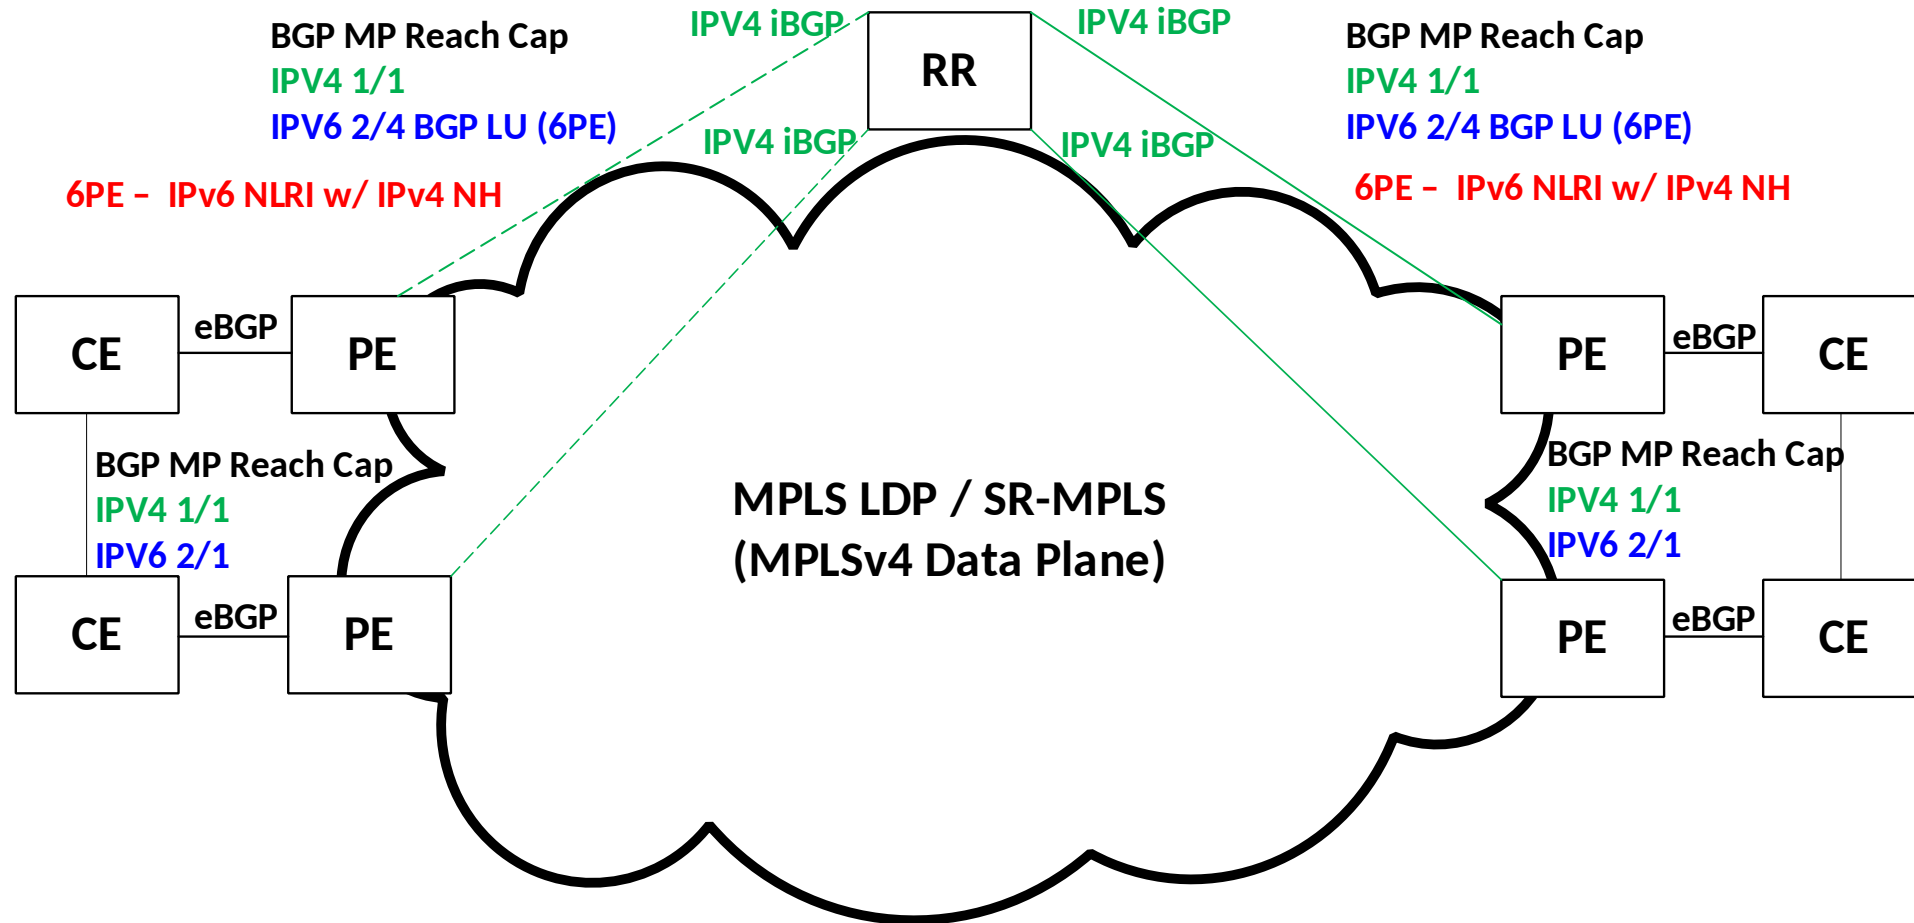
BGP MP Reach Cap
IPV4 1/1
IPV6 2/4 BGP LU (6PE)

IPV4 iBGP

RR

IPV4 iBGP

BGP MP Reach Cap
IPV4 1/1
IPV6 2/4 BGP LU (6PE)

IPV4 iBGP

IPV4 iBGP

6PE – IPv6 NLRI w/ IPv4 NH

6PE – IPv6 NLRI w/ IPv4 NH

CE

eBGP

PE

PE

eBGP

CE

BGP MP Reach Cap
IPV4 1/1
IPV6 2/1

MPLS LDP / SR-MPLS
(MPLSv4 Data Plane)

BGP MP Reach Cap
IPV4 1/1
IPV6 2/1

CE

eBGP

PE

PE

eBGP

CE